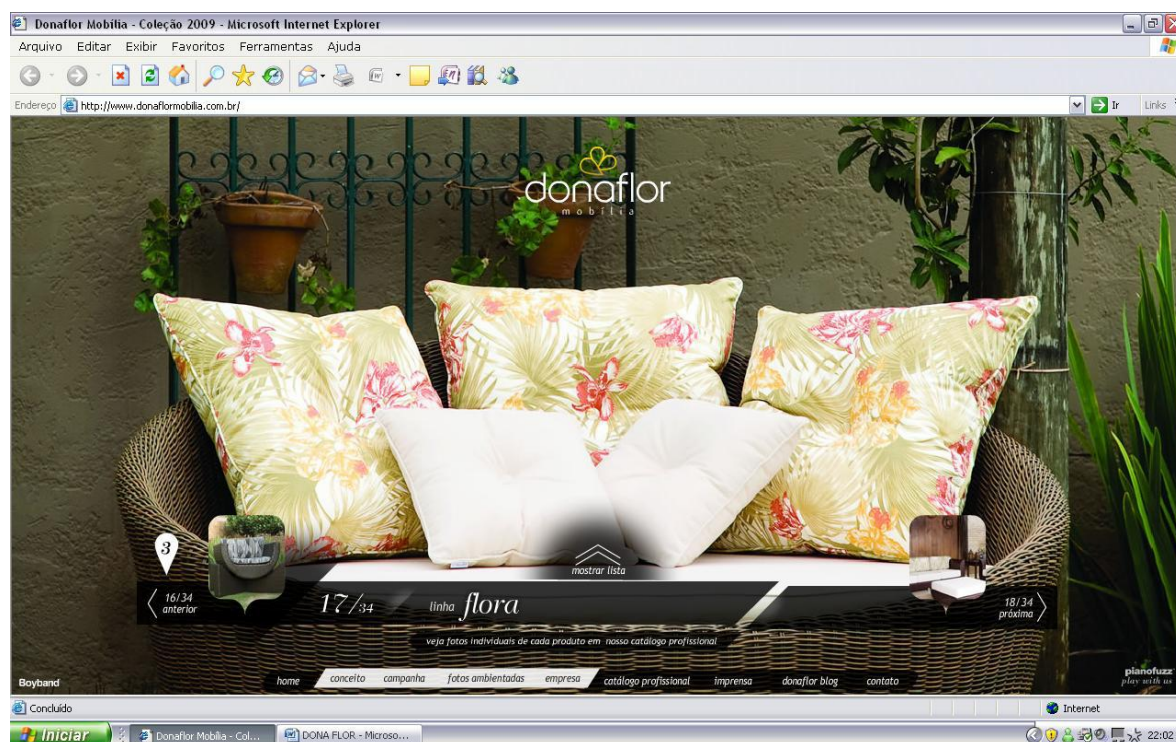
Donaflor Mobilia - Coleção 2009 - Microsoft Internet Explorer

Arquivo Editar Exibir Favoritos Ferramentas Ajuda

Endereço http://www.donaflormobilia.com.br/

Ir Links

donaflor
mobília

3

16/34
anterior

17/34

linha flora

mostrar lista

18/34
próxima

veja fotos individuais de cada produto em nosso catálogo profissional

Boyband

home conceito campanha fotos ambientadas empresa catálogo profissional imprensa donaflor blog contato

pianofuzz
play with us

Concluído

Internet

Iniciar

Donaflor Mobilia - Col...

DONA FLOR - Microso...

22:02